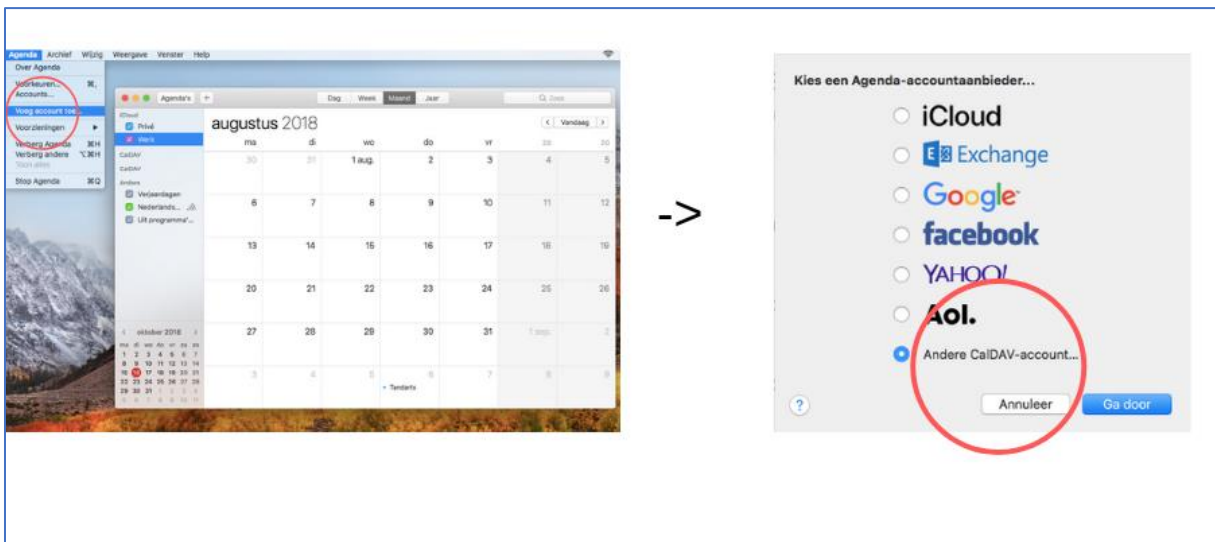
Agenda Archief Wijzig Weergave Venster Help

Over Agenda
Voorkeuren... ⌘,
Accounts...
Voeg account toe...
Voorzieningen ▶
Verberg Agenda ⌘H
Verberg andere ⌥⌘H
Toon alles
Stop Agenda ⌘Q

Agenda's +
iCloud
Privé
Werk
CalDAV
CalDAV
Andere
Verjaardagen
Nederlands...
Uit programma'...

Dag Week Maand Jaar
Q Zoek

augustus 2018
< Vandaag >

| ma | di | wo | do | vr | za | zo |
|---|---|---|---|---|---|---|
| 30 | 31 | 1 aug. | 2 | 3 | 4 | 5 |
| 6 | 7 | 8 | 9 | 10 | 11 | 12 |
| 13 | 14 | 15 | 16 | 17 | 18 | 19 |
| 20 | 21 | 22 | 23 | 24 | 25 | 26 |
| 27 | 28 | 29 | 30 | 31 | 1 sep. | 2 |
| 3 | 4 | 5 | 6 | 7 | 8 | 9 |

• Tandarts

oktober 2018

->

Kies een Agenda-accountaanbieder...
iCloud
Exchange
Google
facebook
YAHOO!
Aol.
Andere CalDAV-account...
?
Annuleer
Ga door